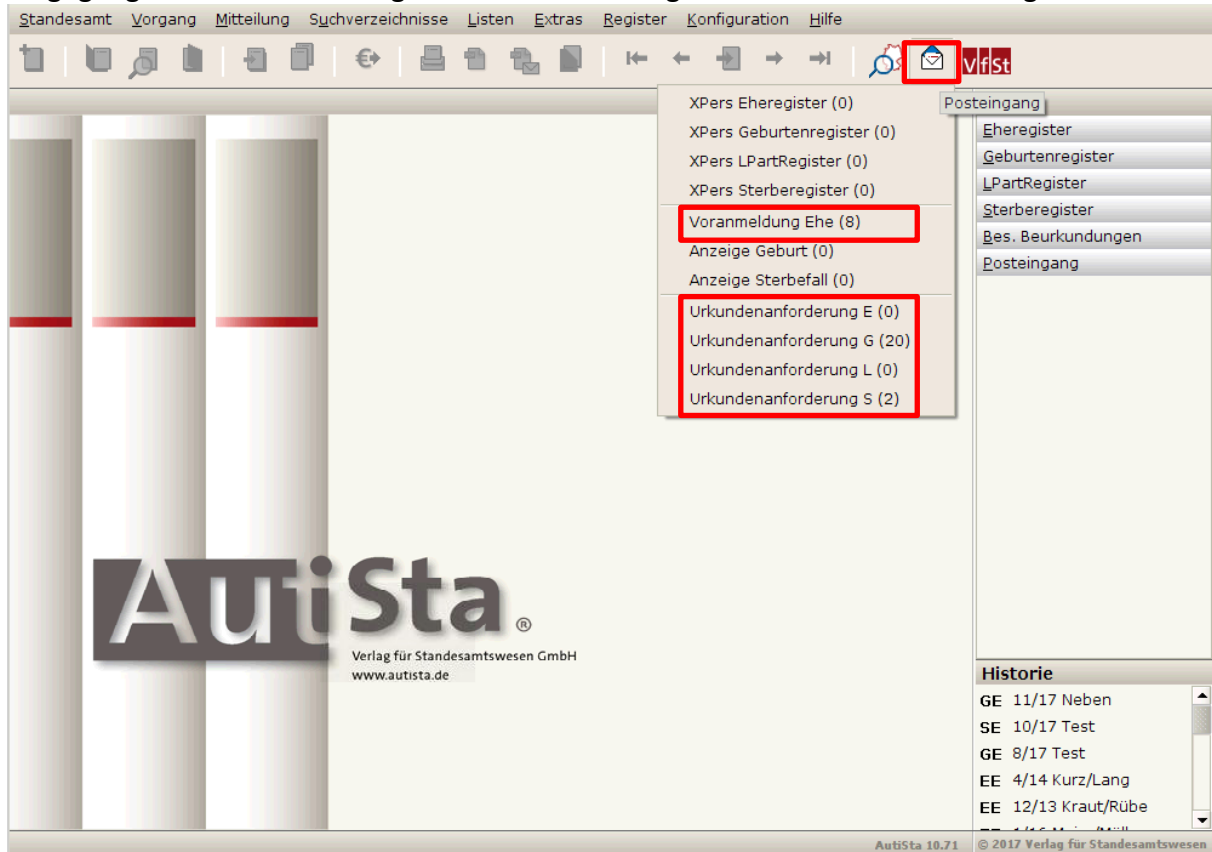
Standesamt Vorgang Mitteilung Suchverzeichnisse Listen Extras Register Konfiguration Hilfe

VfSt

Posteingang

XPers Eheregister (0)
XPers Geburtenregister (0)
XPers LPartRegister (0)
XPers Sterberegister (0)
Voranmeldung Ehe (8)
Anzeige Geburt (0)
Anzeige Sterbefall (0)
Urkundenanforderung E (0)
Urkundenanforderung G (20)
Urkundenanforderung L (0)
Urkundenanforderung S (2)

Eheregister
Geburtenregister
LPartRegister
Sterberegister
Bes. Beurkundungen
Posteingang

AutiSta®
Verlag für Standesamtswesen GmbH
www.autista.de

Historie
GE 11/17 Neben
SE 10/17 Test
GE 8/17 Test
EE 4/14 Kurz/Lang
EE 12/13 Kraut/Rübe
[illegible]

AutiSta 10.71 © 2017 Verlag für Standesamtswesen